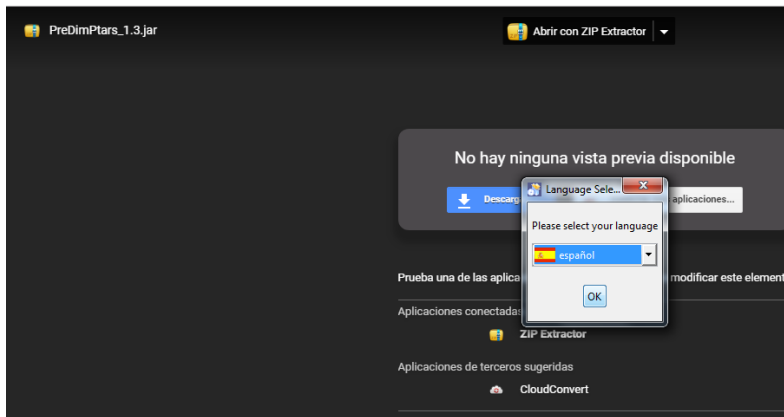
PreDimPtars_1.3.jar

Abrir con ZIP Extractor

No hay ninguna vista previa disponible

Descarg

aplicaciones...

Language Sele...

Please select your language

español

OK

Prueba una de las aplica

modificar este element

Aplicaciones conectada

ZIP Extractor

Aplicaciones de terceros sugeridas

CloudConvert